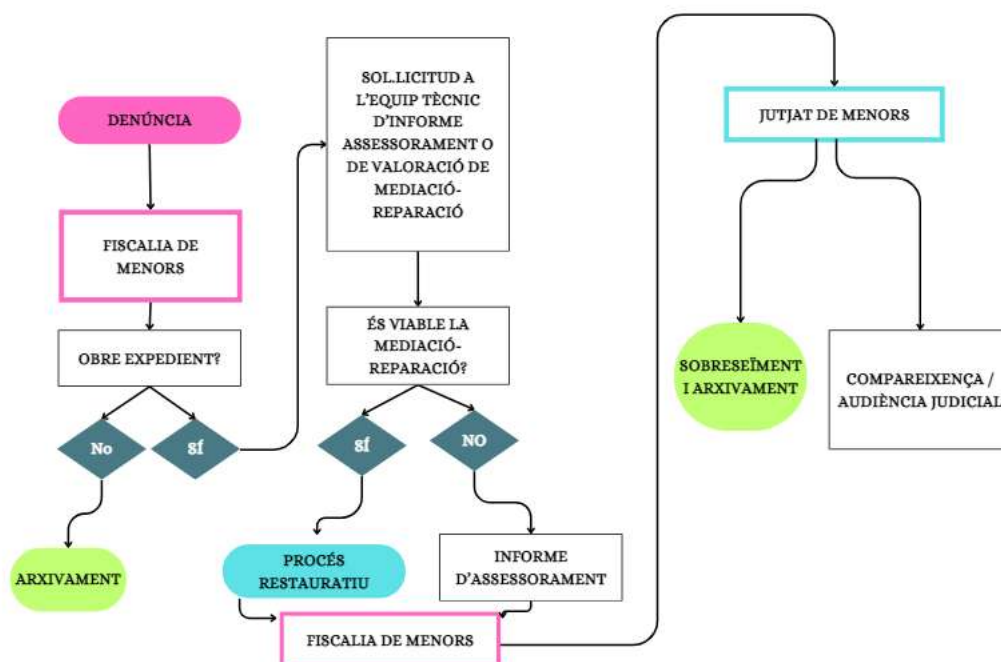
DENÚNCIA

FISCALIA DE MENORS

OBRE EXPEDIENT?

No

Sí

ARXIVAMENT

SOL.LICITUD A L'EQUIP TÈCNIC D'INFORME ASSESSORAMENT O DE VALORACIÓ DE MEDIACIÓ-REPARACIÓ

ÉS VIABLE LA MEDIACIÓ-REPARACIÓ?

Sí

NO

PROCÉS RESTAURATIU

INFORME D'ASSESSORAMENT

FISCALIA DE MENORS

JUTJAT DE MENORS

SOBRESEÏMENT I ARXIVAMENT

COMPAREIXENÇA / AUDIÈNCIA JUDICIAL